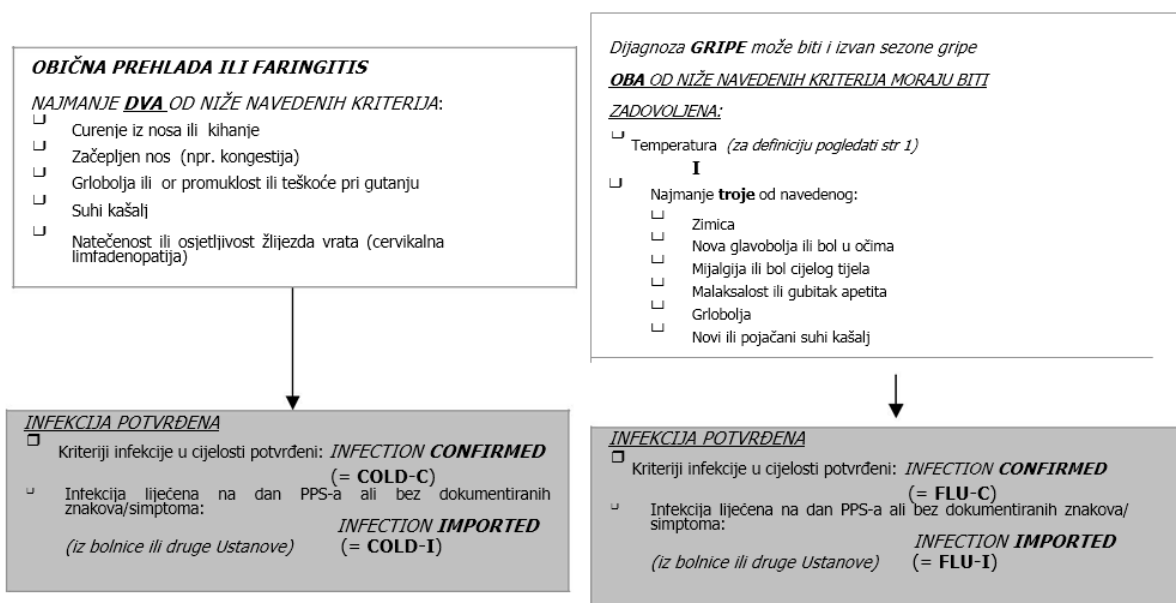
OBIČNA PREHLADA ILI FARINGITIS

NAJMANJE DVA OD NIŽE NAVEDENIH KRITERIJA:

Curenje iz nosa ili kihanje

Začepljen nos (npr. kongestija)

Grlobolja ili or promuklost ili teškoće pri gutanju

Suhi kašalj

Natečenost ili osjetljivost žlijezda vrata (cervikalna limfadenopatija)

INFEKCIJA POTVRĐENA

Kriteriji infekcije u cijelosti potvrđeni: INFECTION CONFIRMED (= COLD-C)

Infekcija liječena na dan PPS-a ali bez dokumentiranih znakova/simptoma: INFECTION IMPORTED

(iz bolnice ili druge Ustanove) (= COLD-I)

Dijagnoza GRIPE može biti i izvan sezone gripe

OBA OD NIŽE NAVEDENIH KRITERIJA MORAJU BITI ZADOVOLJENA:

Temperatura (za definiciju pogledati str 1)

I

Najmanje troje od navedenog:

Zimica

Nova glavobolja ili bol u očima

Mijalgija ili bol cijelog tijela

Malaksalost ili gubitak apetita

Grlobolja

Novi ili pojačani suhi kašalj

INFEKCIJA POTVRĐENA

Kriteriji infekcije u cijelosti potvrđeni: INFECTION CONFIRMED (= FLU-C)

Infekcija liječena na dan PPS-a ali bez dokumentiranih znakova/simptoma: INFECTION IMPORTED

(iz bolnice ili druge Ustanove) (= FLU-I)